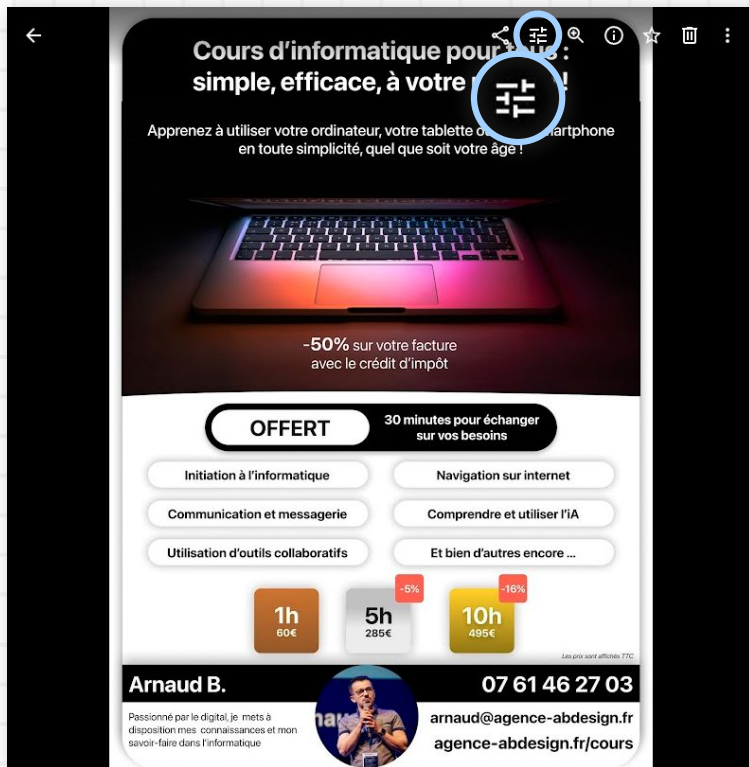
Cours d'informatique pour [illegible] :
simple, efficace, à votre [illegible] !

Apprenez à utiliser votre ordinateur, votre tablette o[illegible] smartphone en toute simplicité, quel que soit votre âge !

-50% sur votre facture avec le crédit d'impôt

OFFERT

30 minutes pour échanger sur vos besoins

Initiation à l'informatique

Navigation sur internet

Communication et messagerie

Comprendre et utiliser l'iA

Utilisation d'outils collaboratifs

Et bien d'autres encore ...

1h
60€

-5%
5h
285€

-16%
10h
495€

Les prix sont affichés TTC

Arnaud B.

07 61 46 27 03

Passionné par le digital, je mets à disposition mes connaissances et mon savoir-faire dans l'informatique

arnaud@agence-abdesign.fr

agence-abdesign.fr/cours